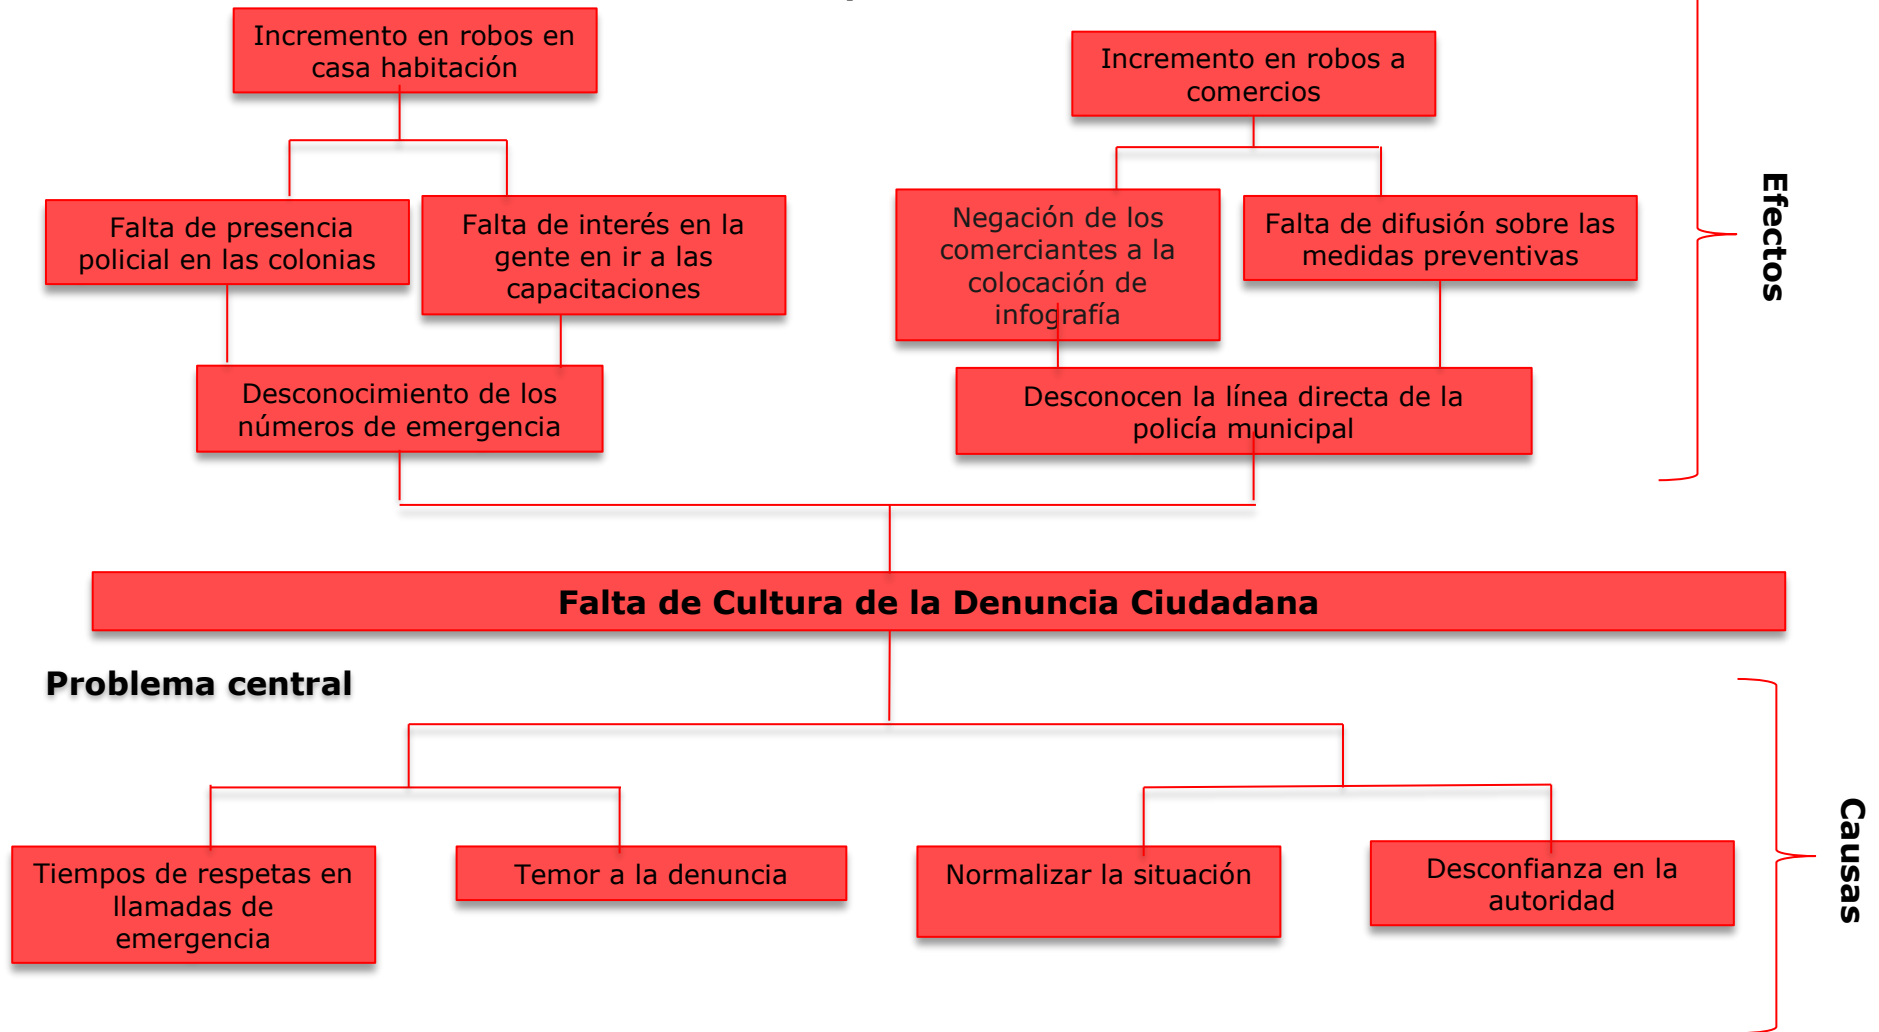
Incremento en robos en casa habitación

Incremento en robos a comercios

Falta de presencia policial en las colonias

Falta de interés en la gente en ir a las capacitaciones

Negación de los comerciantes a la colocación de infografía

Falta de difusión sobre las medidas preventivas

Desconocimiento de los números de emergencia

Desconocen la línea directa de la policía municipal

Efectos

Falta de Cultura de la Denuncia Ciudadana

Problema central

Tiempos de respetas en llamadas de emergencia

Temor a la denuncia

Normalizar la situación

Desconfianza en la autoridad

Causas